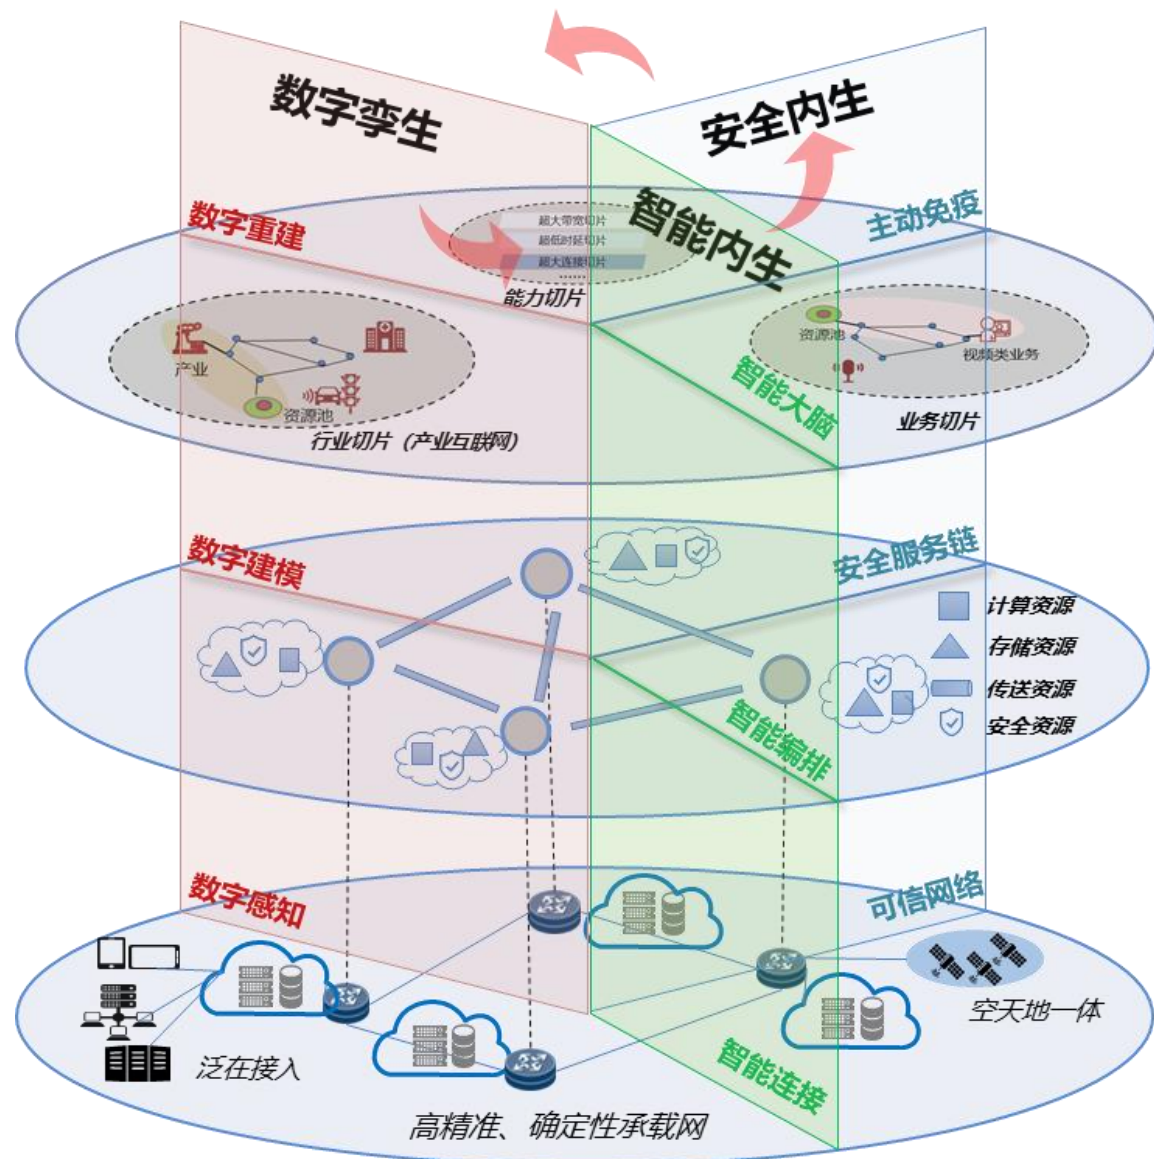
数字孪生

安全内生

智能内生

数字重建

超大带宽切片
超低时延切片
超大连接切片
……

能力切片

主动免疫

产业
资源池
行业切片（产业互联网）

智能大脑

资源池
视频类业务
业务切片

数字建模

安全服务链

计算资源
存储资源
传送资源
安全资源

智能编排

数字感知

可信网络

泛在接入

空天地一体

智能连接

高精准、确定性承载网